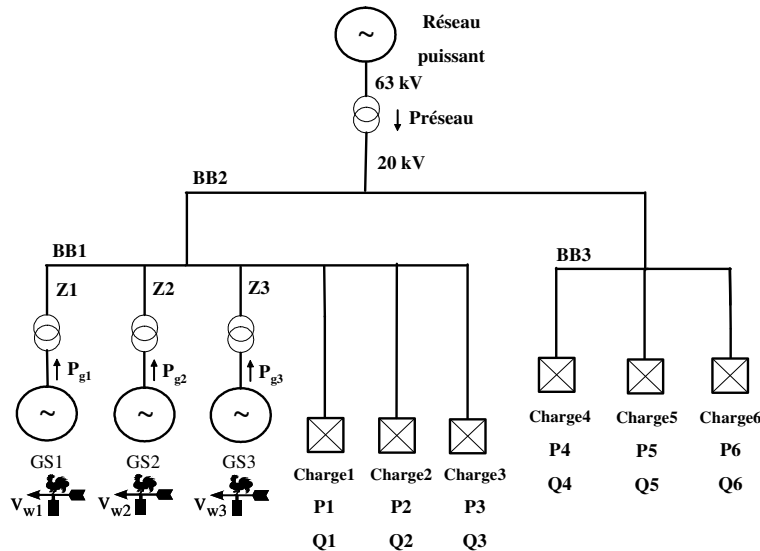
~
Réseau puissant
63 kV
Préseau
20 kV
BB2
BB1
BB3
Z1
Z2
Z3
$P_{g1}$
$P_{g2}$
$P_{g3}$
~
~
~
GS1
GS2
GS3
$V_{w1}$
$V_{w2}$
$V_{w3}$
Charge1
P1
Q1
Charge2
P2
Q2
Charge3
P3
Q3
Charge4
P4
Q4
Charge5
P5
Q5
Charge6
P6
Q6